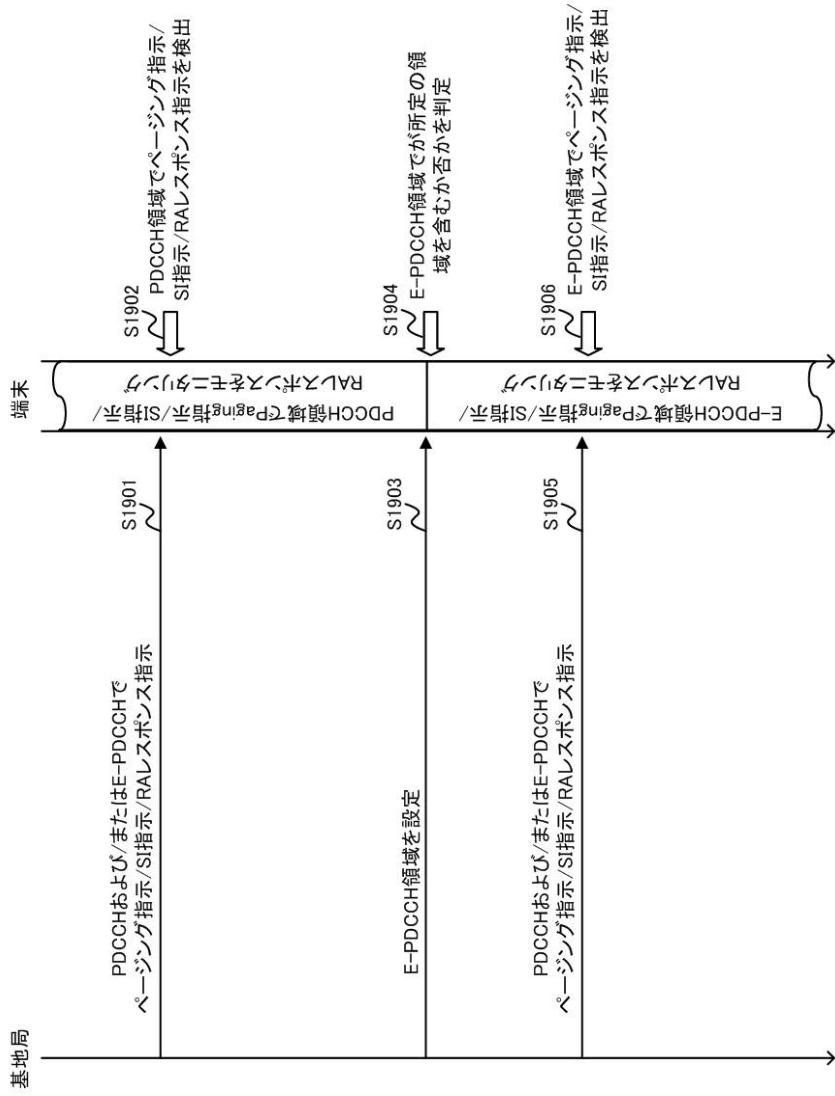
基地局

端末

PDCCHおよび/またはE-PDCCHで
ページング指示/SI指示/RAレスポンス指示

S1901

PDCCH領域でPaging指示/SI指示/
RAレスポンスをモニタリング

S1902

PDCCH領域でページング指示/
SI指示/RAレスポンス指示を検出

E-PDCCH領域を設定

S1903

S1904

E-PDCCH領域でが所定の領
域を含むか否かを判定

PDCCHおよび/またはE-PDCCHで
ページング指示/SI指示/RAレスポンス指示

S1905

E-PDCCH領域でPaging指示/SI指示/
RAレスポンスをモニタリング

S1906

E-PDCCH領域でページング指示/
SI指示/RAレスポンス指示を検出